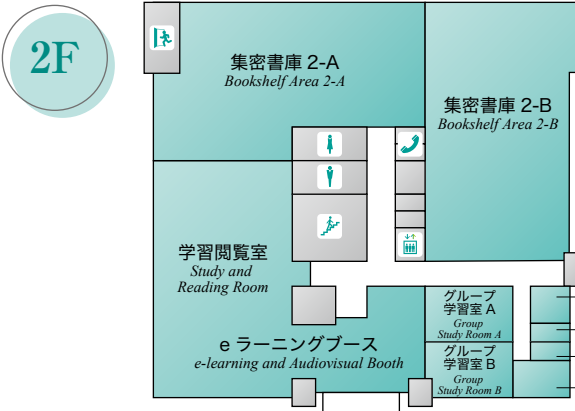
2F

集密書庫 2-A
Bookshelf Area 2-A

集密書庫 2-B
Bookshelf Area 2-B

学習閲覧室
Study and Reading Room

e ラーニングブース
e-learning and Audiovisual Booth

グループ学習室 A
Group Study Room A

グループ学習室 B
Group Study Room B